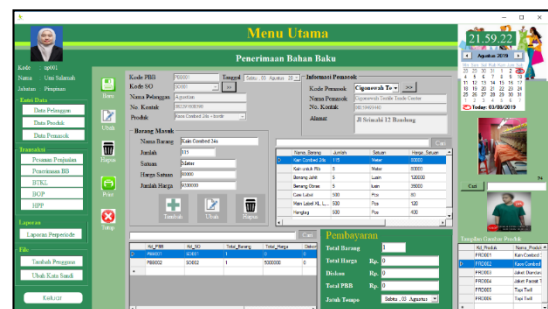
Menu Utama

Penerimaan Bahan Baku

Kode sp001
Nama Umi Salamah
Jabatan Pimpinan

Kata Data
Data Pelanggan
Data Produk
Data Pemasok

Transaksi
Proses Penjualan
Penerimaan BB
EOQ
ROP
HPP

Laporan
Laporan Pemesanan

File
Tambah Pengguna
Ubah Kata Sandi

Keluar

Baru
Ubah
Hapus
Print
Tutup

Kode PBB P00001
Kode SO SO001
Tanggal Sabtu, 03 Agustus 20
Nama Pelanggan Agustina
No. Kontak 081385698084
Produk Kain Combed 30s + bordir

Informasi Pemasok
Kode Pemasok Cigunawah Te
Nama Pemasok Cigunawah Textile Trade Center
No. Kontak 0817000489
Alamat Jl Srirasih 12 Bandung

Barang Masuk
Nama Barang Kain Combed 30s
Jumlah 175
Satuan Meter
Harga Satuan 200000
Jumlah Harga 35000000

Tambah
Ubah
Hapus

Cari

| Nama_Barang | Jumlah | Satuan | Harga_Satuan |
|---|---|---|---|
| Kain Combed 30s | 175 | Meter | 200000 |
| Kain untuk Rib | 5 | Meter | 80000 |
| Benang jahit | 5 | Lusin | 120000 |
| Benang Obras | 5 | Lusin | 25000 |
| Cwe Label | 100 | Pcs | 60 |
| Main Label XL,L... | 100 | Pcs | 120 |
| Hangtag | 500 | Pcs | 400 |

Cari

| No_PBB | No_SO | Total_Barang | Total_Harga |
|---|---|---|---|
| P00001 | SO001 | 1 | 35000000 |
| P00002 | SO002 | 1 | 7000000 |

Pembayaran
Total Barang 1
Total Harga Rp. 0
Diskon Rp. 0
Total PBB Rp. 0
Jatuh Tempo Sabtu, 03 Agustus

21.59.22
Agustus 2019
Today: 03/08/2019

Cari

Template Gambar Produk

| Kode | Nama_Produk |
|---|---|
| PRD001 | Kain Combed |
| PRD002 | Kaos Combed |
| PRD003 | Jaket Standard |
| PRD004 | Jaket Parasit |
| PRD005 | Topi Twill |
| PRD006 | Topi Twill |